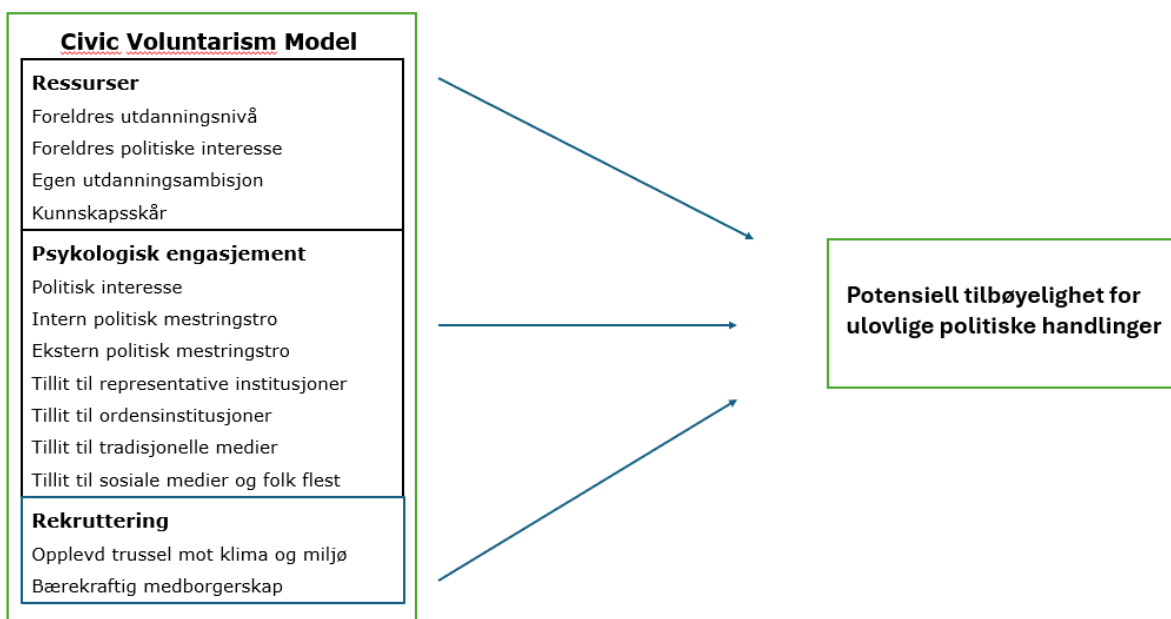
Civic Voluntarism Model

Ressurser
Foreldres utdanningsnivå
Foreldres politiske interesse
Egen utdanningsambisjon
Kunnskapsskår

Psykologisk engasjement
Politisk interesse
Intern politisk mestringstro
Ekstern politisk mestringstro
Tillit til representative institusjoner
Tillit til ordensinstitusjoner
Tillit til tradisjonelle medier
Tillit til sosiale medier og folk flest

Rekruttering
Opplevd trussel mot klima og miljø
Bærekraftig medborgerskap

Potensiell tilbøyelighet for ulovlige politiske handlinger